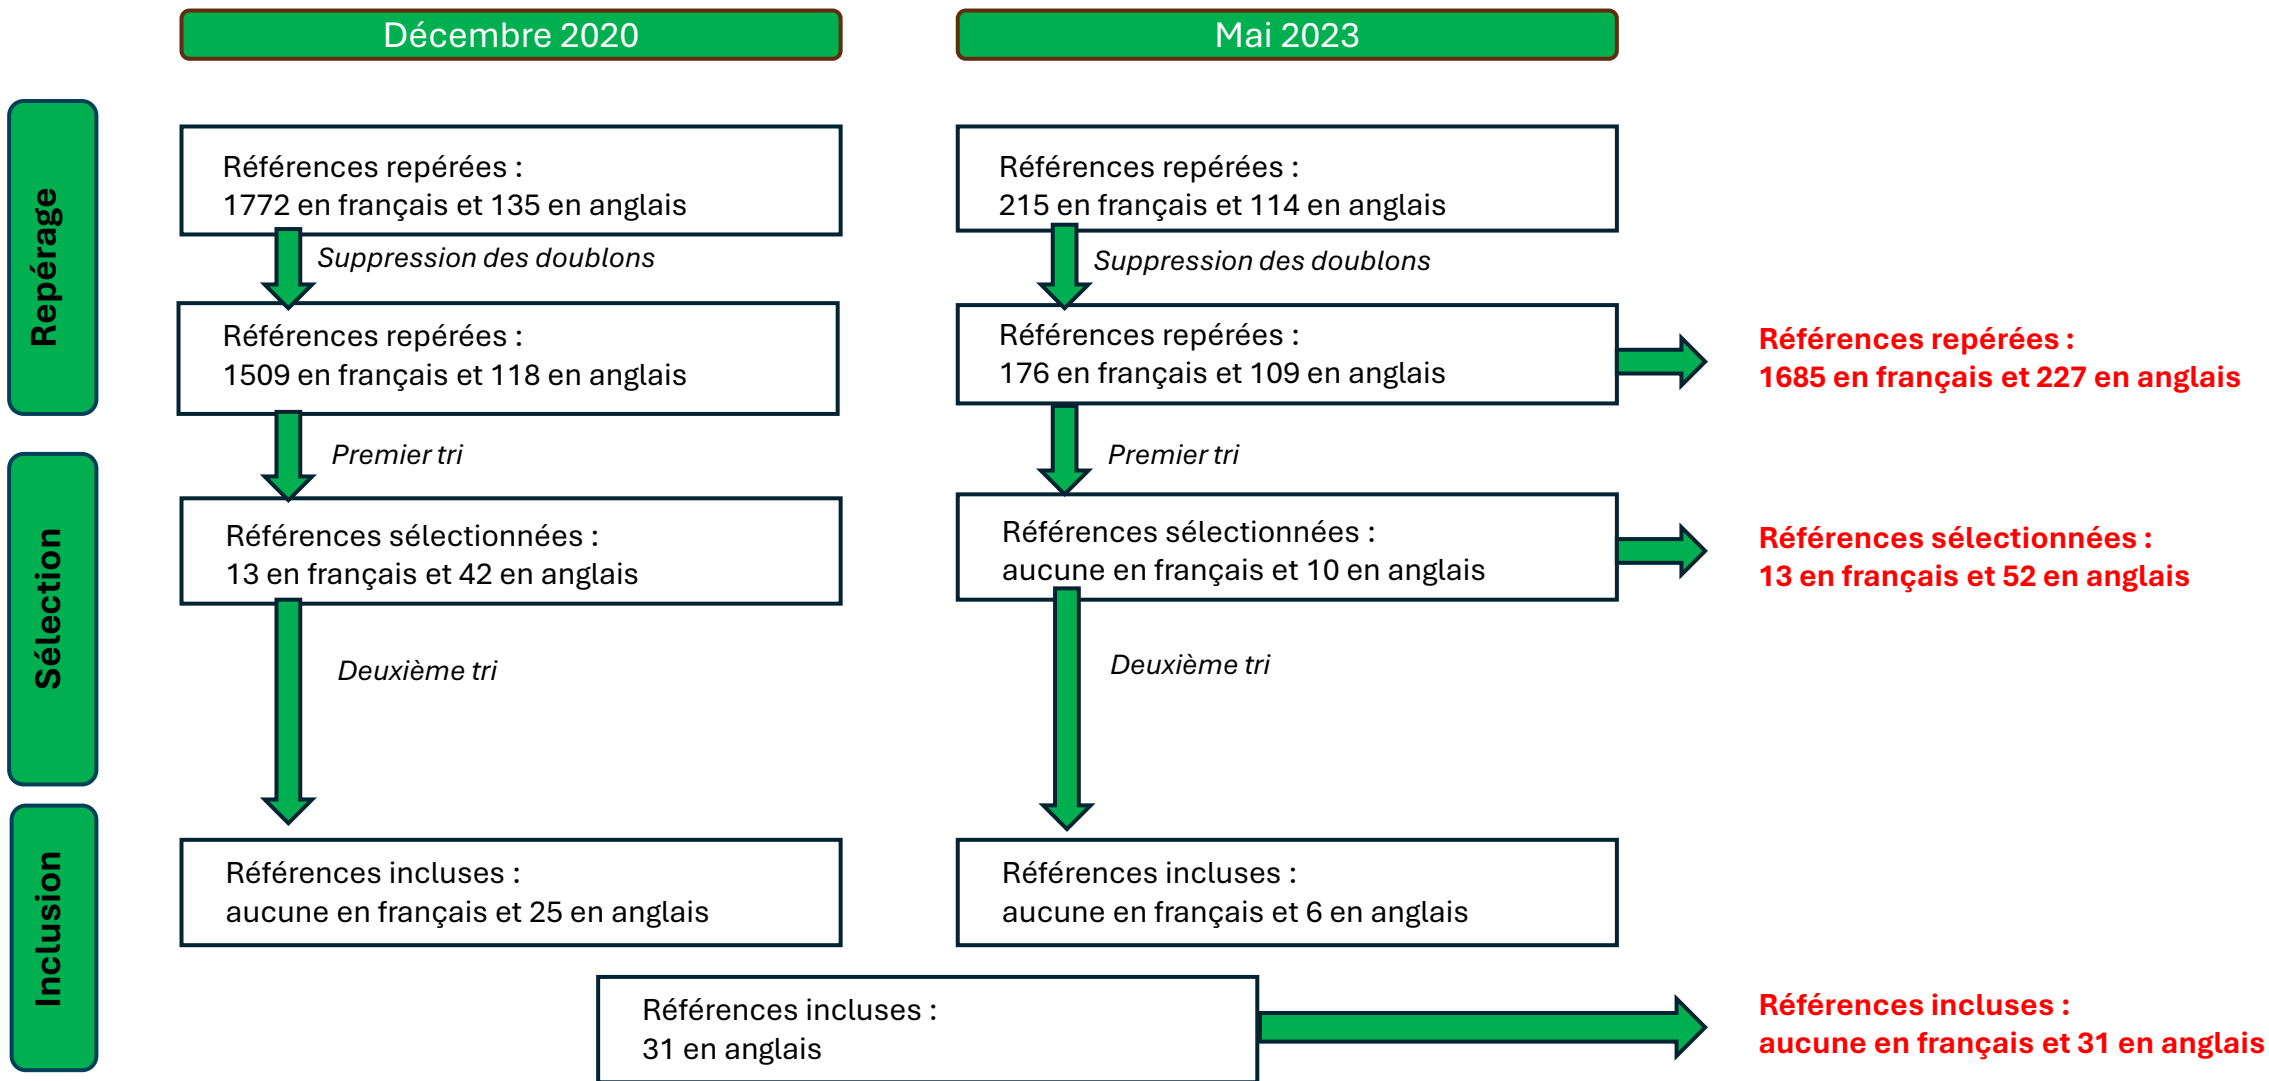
Décembre 2020

Mai 2023

Repérage

Références repérées :
1772 en français et 135 en anglais

Suppression des doublons

Références repérées :
1509 en français et 118 en anglais

Références repérées :
215 en français et 114 en anglais

Suppression des doublons

Références repérées :
176 en français et 109 en anglais

Références repérées :
1685 en français et 227 en anglais

Sélection

Premier tri

Références sélectionnées :
13 en français et 42 en anglais

Premier tri

Références sélectionnées :
aucune en français et 10 en anglais

Références sélectionnées :
13 en français et 52 en anglais

Deuxième tri

Deuxième tri

Inclusion

Références incluses :
aucune en français et 25 en anglais

Références incluses :
aucune en français et 6 en anglais

Références incluses :
31 en anglais

Références incluses :
aucune en français et 31 en anglais